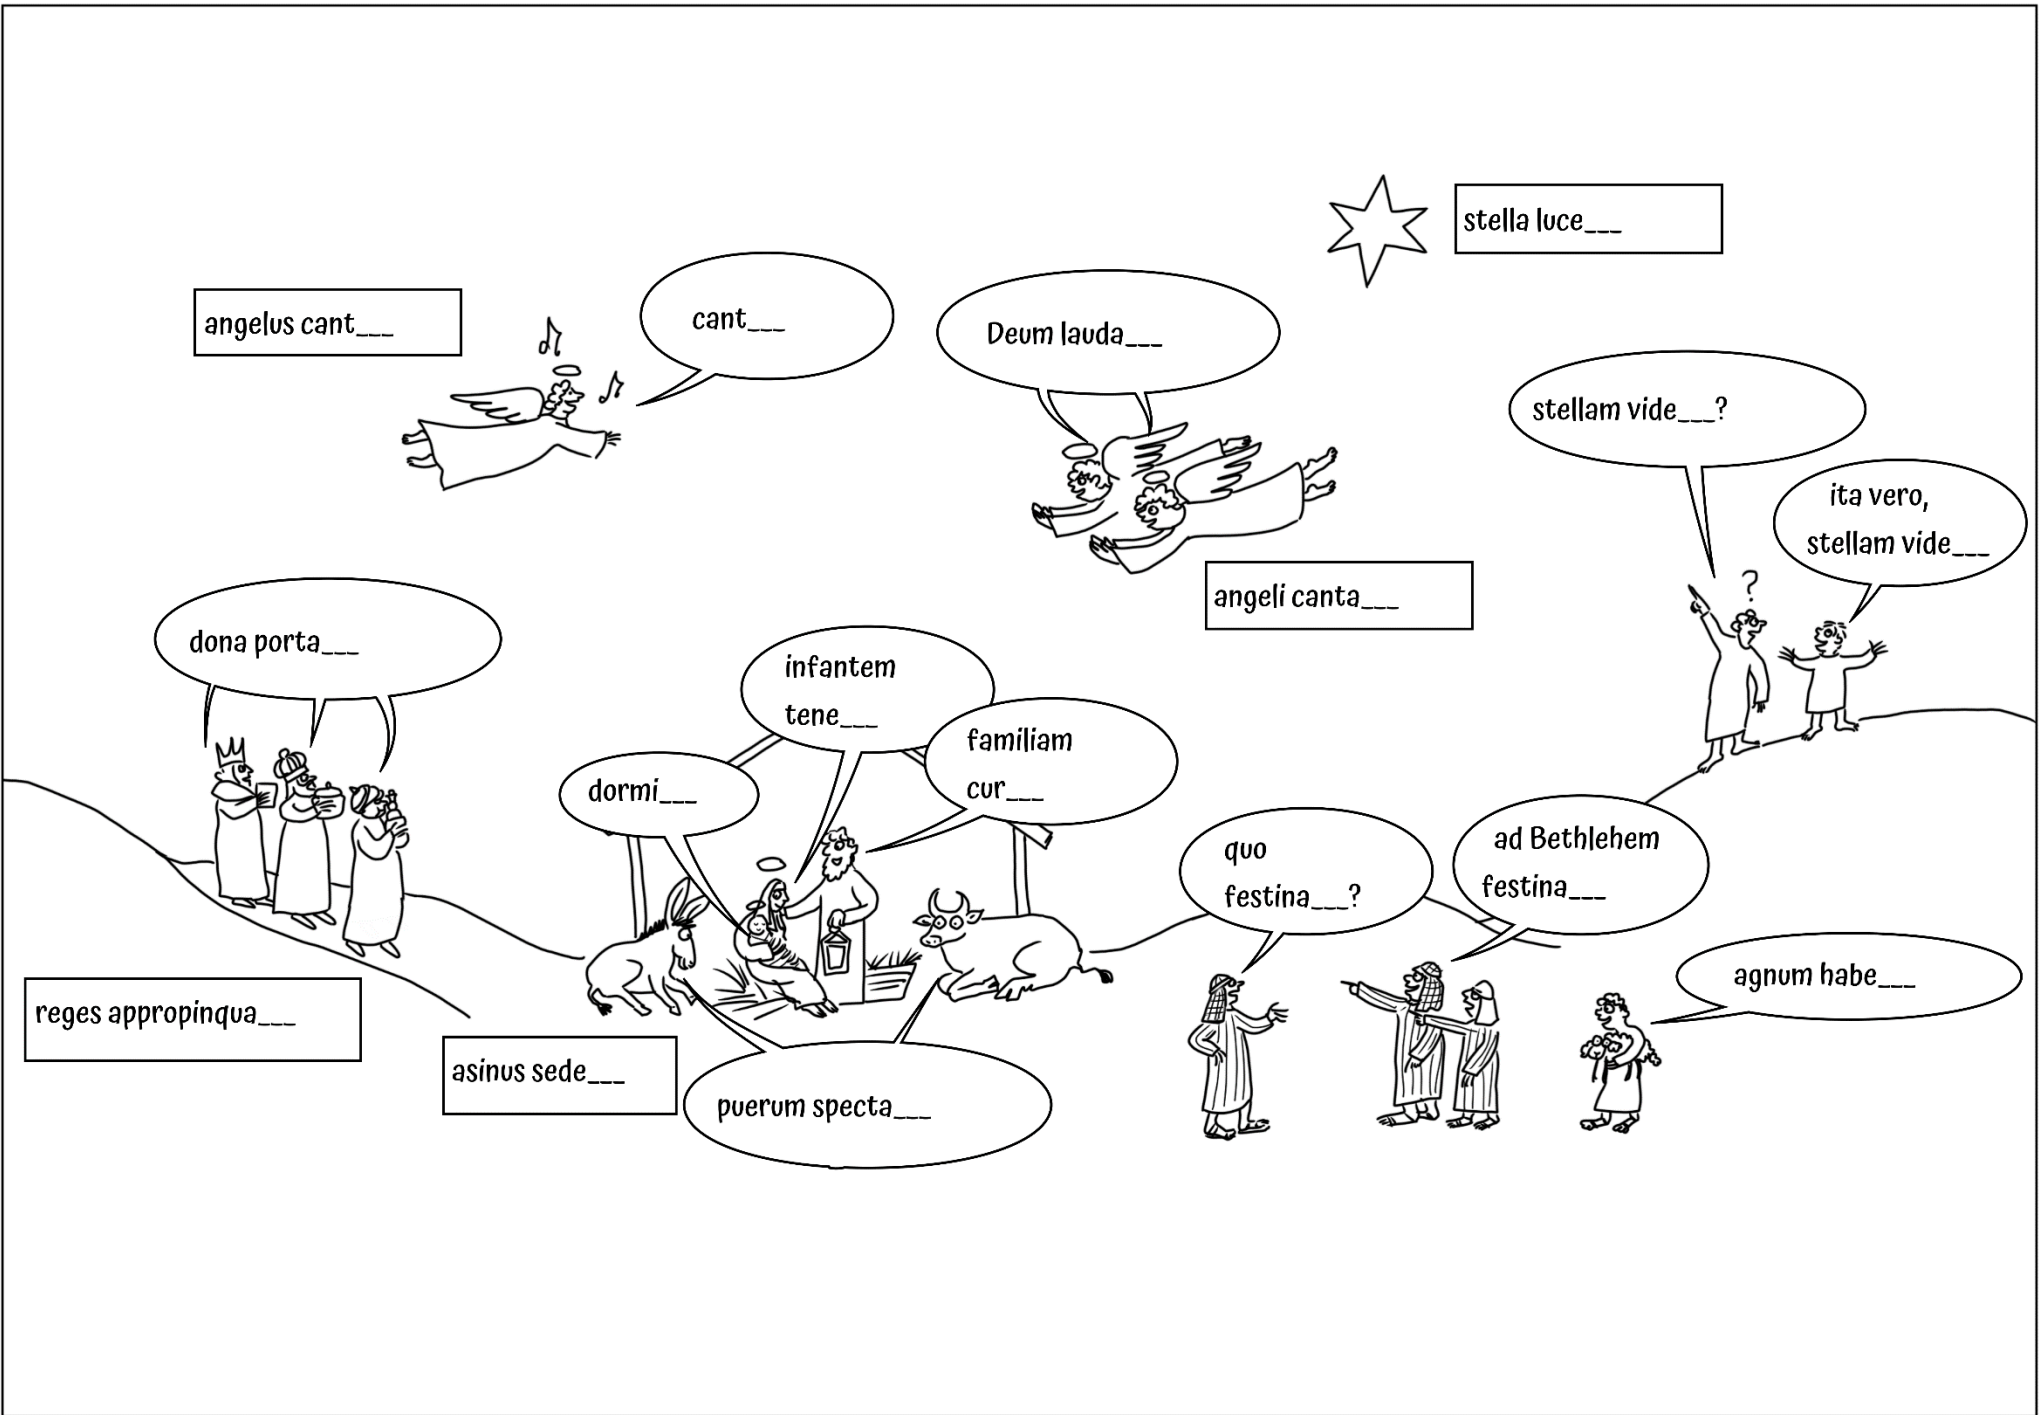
stella luce___

angelus cant___

cant___

Deum lauda___

stellam vide___?

ita vero, stellam vide___

angeli canta___

dona porta___

infantem tene___

familiam cur___

dormi___

quo festina___?

ad Bethlehem festina___

agnum habe___

reges appropinqua___

asinus sede___

puerum specta___